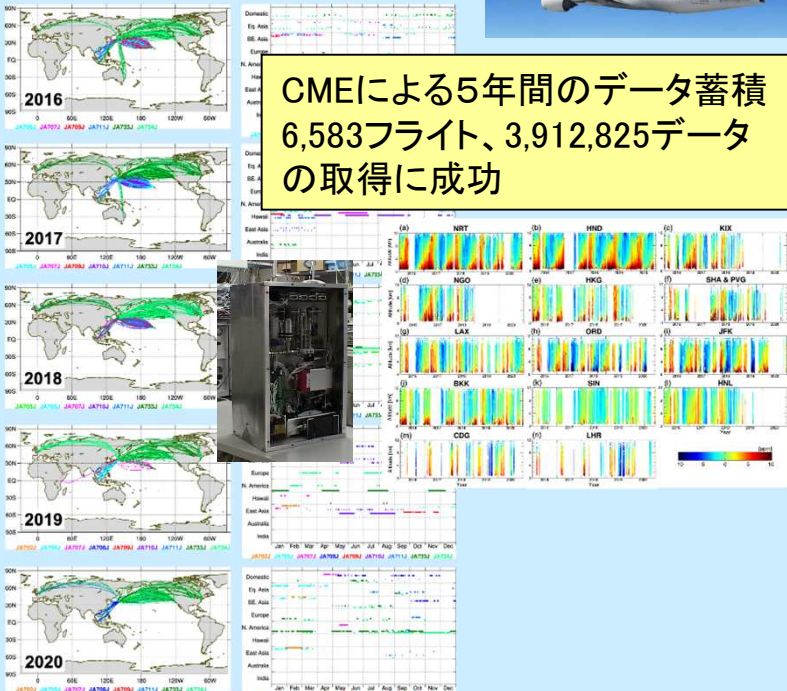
CMEによる5年間のデータ蓄積
6,583フライト、3,912,825データの取得に成功

2016
2017
2018
2019
2020

90N 60N 30N EQ 30S 60S 90S
0 60E 120E 180 120W 60W

JA705J JA707J JA708J JA709J JA710J JA711J JA733J JA735J JA736J

Domestic
Eq. Asia
SE. Asia
Europe
N. America
Hawaii
East Asia
Australia
India

Jan Feb Mar Apr May Jun Jul Aug Sep Oct Nov Dec

(a) NRT
(b) HND
(c) KIX
(d) NGO
(e) HKG
(f) SHA & PVG
(g) LAX
(h) ORD
(i) JFK
(j) BKK
(k) SIN
(l) HNL
(m) CDG
(n) LHR

Altitude [km]
Year
[ppm]
-10 -5 0 5 10